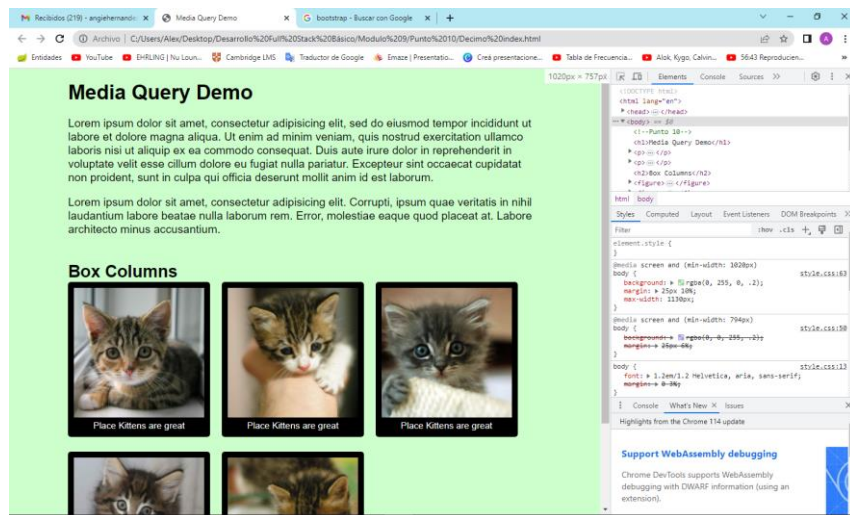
Recibidos (219) - angiehernand ×
Media Query Demo ×
bootstrap - Buscar con Google ×
+

Archivo | C:/Users/Alex/Desktop/Desarrollo%20Full%20Stack%20Básico/Modulo%209/Punto%2010/Decimo%20index.html

Entidades YouTube EHRLING | Nu Loun... Cambridge LMS Traductor de Google Emaze | Presentatio... Creá presentacione... Tabla de Frecuencia... Alok, Kygo, Calvin... 56:43 Reproducien...

Media Query Demo

Lorem ipsum dolor sit amet, consectetur adipisicing elit, sed do eiusmod tempor incididunt ut labore et dolore magna aliqua. Ut enim ad minim veniam, quis nostrud exercitation ullamco laboris nisi ut aliquip ex ea commodo consequat. Duis aute irure dolor in reprehenderit in voluptate velit esse cillum dolore eu fugiat nulla pariatur. Excepteur sint occaecat cupidatat non proident, sunt in culpa qui officia deserunt mollit anim id est laborum.

Lorem ipsum dolor sit amet, consectetur adipisicing elit. Corrupti, ipsum quae veritatis in nihil laudantium labore beatae nulla laborum rem. Error, molestiae eaque quod placeat at. Labore architecto minus accusantium.

Box Columns

Place Kittens are great
Place Kittens are great
Place Kittens are great

1020px × 757px
Elements Console Sources >>
<!DOCTYPE html>
<html lang="en">
<head>…</head>
<body> == $0
<!--Punto 10-->
<h1>Media Query Demo</h1>
<p>…</p>
<p>…</p>
<h2>Box Columns</h2>
<figure>…</figure>
html body
Styles Computed Layout Event Listeners DOM Breakpoints
Filter :hov .cls +
element.style {
}
@media screen and (min-width: 1020px)
body { style.css:63
background: rgba(0, 255, 0, .2);
margin: 25px 10%;
max-width: 1130px;
}
@media screen and (min-width: 794px)
body { style.css:50
background: rgba(0, 0, 255, .2);
margin: 25px 6%;
}
body { style.css:13
font: 1.2em/1.2 Helvetica, aria, sans-serif;
margin: 0 3%;
}
Console What's New × Issues
Highlights from the Chrome 114 update
Support WebAssembly debugging
Chrome DevTools supports WebAssembly debugging with DWARF information (using an extension).